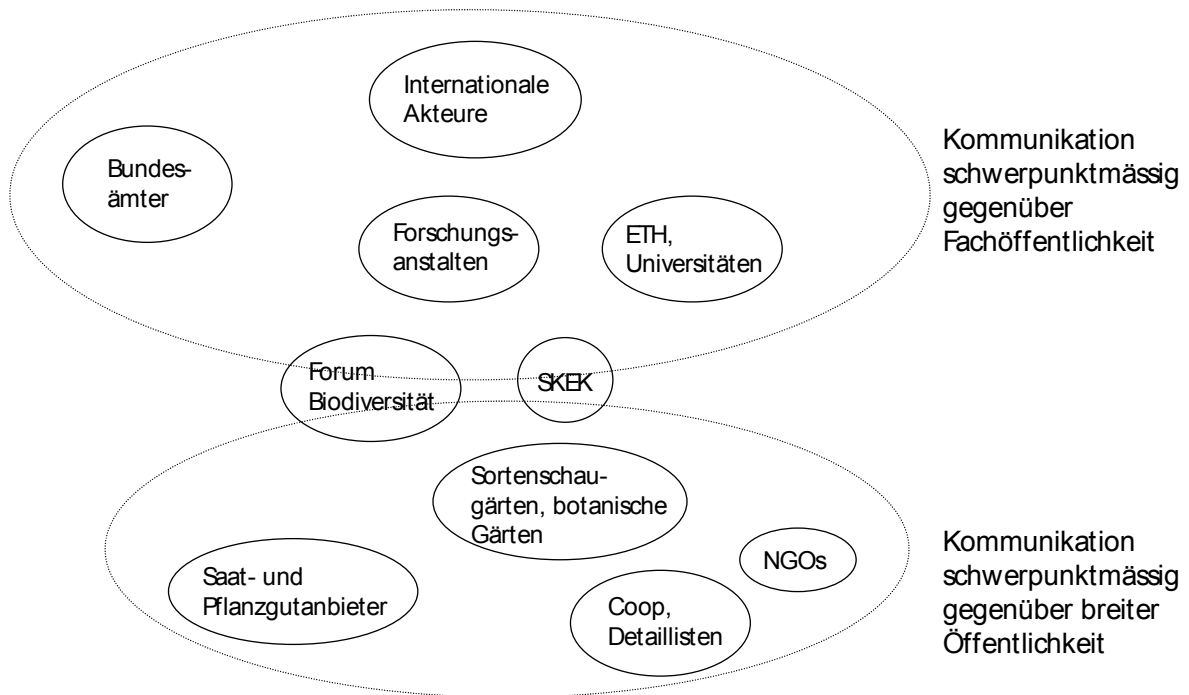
Internationale Akteure

Bundesämter

Forschungsanstalten

ETH, Universitäten

Kommunikation schwerpunktmässig gegenüber Fachöffentlichkeit

Forum Biodiversität

SKEK

Sortenschaugärten, botanische Gärten

NGOs

Saat- und Pflanzgutanbieter

Coop, Detaillisten

Kommunikation schwerpunktmässig gegenüber breiter Öffentlichkeit